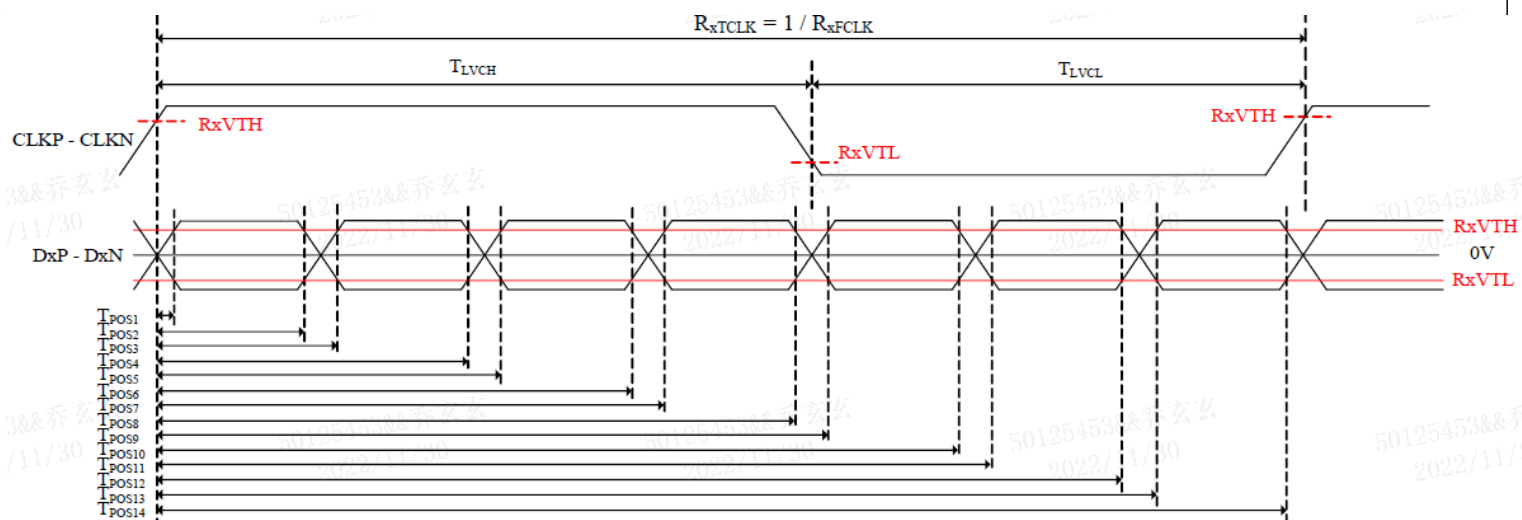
$R_{xTCLK} = 1 / R_{xFCLK}$

$T_{LVCH}$

$T_{LVCL}$

RxVTH

CLKP - CLKN

RxVTL

RxVTH

DxP - DxN

RxVTH

0V

RxVTL

$T_{POS1}$
$T_{POS2}$
$T_{POS3}$
$T_{POS4}$
$T_{POS5}$
$T_{POS6}$
$T_{POS7}$
$T_{POS8}$
$T_{POS9}$
$T_{POS10}$
$T_{POS11}$
$T_{POS12}$
$T_{POS13}$
$T_{POS14}$

50125453&&乔玄玄 2022/11/30
50125453&&乔玄玄 2022/11/30
50125453&&乔玄玄 2022/11/30
50125453&&乔玄玄 2022/11/30
50125453&&乔玄玄 2022/11/30
50125453&&乔 2022/11/
3&&乔玄玄 /11/30
3&&乔玄玄 /11/30